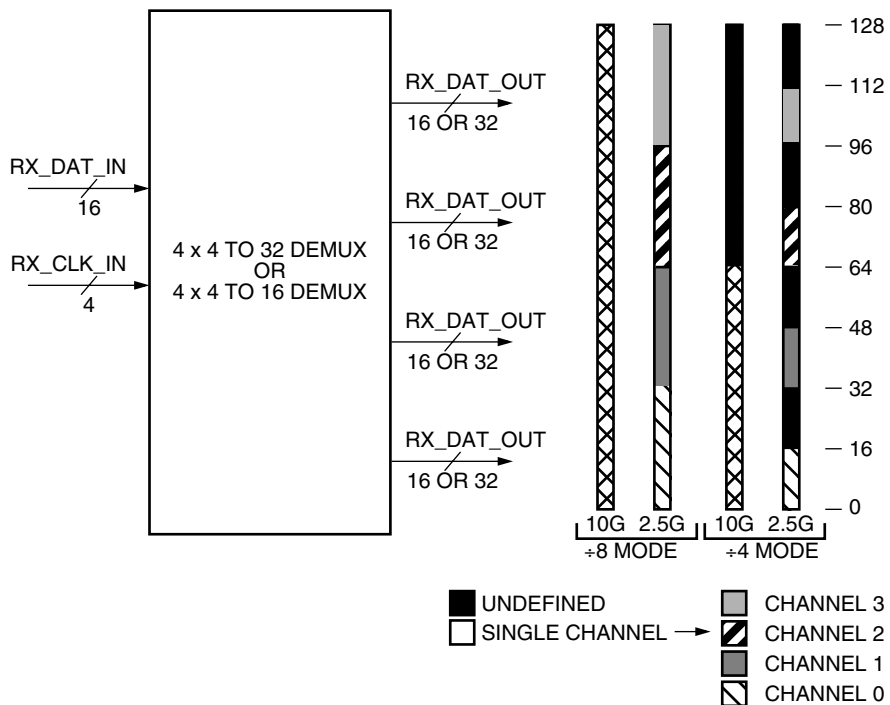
RX_DAT_IN
16
RX_CLK_IN
4

4 x 4 TO 32 DEMUX
OR
4 x 4 TO 16 DEMUX

RX_DAT_OUT
16 OR 32
RX_DAT_OUT
16 OR 32
RX_DAT_OUT
16 OR 32
RX_DAT_OUT
16 OR 32

128
112
96
80
64
48
32
16
0

10G 2.5G 10G 2.5G
÷8 MODE ÷4 MODE

UNDEFINED
SINGLE CHANNEL
CHANNEL 3
CHANNEL 2
CHANNEL 1
CHANNEL 0